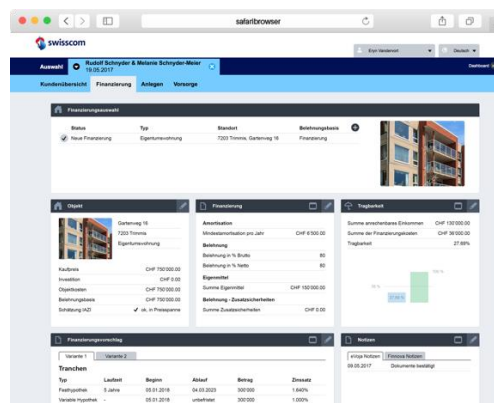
safaribrowser

swisscom

Erym Vandamont

Deutsch

Auswahl

Rudolf Schnyder & Melanie Schnyder-Meier
19.05.2017

Dashboard

Kundenübersicht

Finanzierung

Anlagen

Vorsorge

Finanzierungsauswahl

| Status | Typ | Standort | Belehnungsbasis |
|---|---|---|---|
| Neue Finanzierung | Eigentumswohnung | 7203 Trimmis, Gartenweg 18 | Finanzierung |

Objekt

Gartenweg 18
7203 Trimmis
Eigentumswohnung

| | |
|---|---|
| Kaufpreis | CHF 750'000.00 |
| Investition | CHF 0.00 |
| Objektkosten | CHF 750'000.00 |
| Belehnungsbasis | CHF 750'000.00 |
| Schätzung IAZI | ok, in Preisspanne |

Finanzierung

Amortisation

| | |
|---|---|
| Mindestamortisation pro Jahr | CHF 6'500.00 |

Belehnung

| | |
|---|---|
| Belehnung in % Brutto | 80 |
| Belehnung in % Netto | 80 |

Eigenmittel

| | |
|---|---|
| Summe Eigenmittel | CHF 150'000.00 |

Belehnung - Zusatzsicherheiten

| | |
|---|---|
| Summe Zusatzsicherheiten | CHF 0.00 |

Tragbarkeit

| | |
|---|---|
| Summe anrechenbares Einkommen | CHF 130'000.00 |
| Summe der Finanzierungskosten | CHF 36'000.00 |
| Tragbarkeit | 27.69% |

Finanzierungsvorschlag

Variante 1

Variante 2

Tranchen

| Typ | Laufzeit | Beginn | Ablauf | Betrag | Zinssatz |
|---|---|---|---|---|---|
| Festhypothek | 5 Jahre | 05.01.2018 | 04.03.2023 | 300'000 | 1.640% |
| Variable Hypothek | - | 05.01.2018 | unbefristet | 300'000 | 1.000% |

Notizen

eVoja Notizen

Finnova Notizen

09.05.2017

Dokumente bestätigt